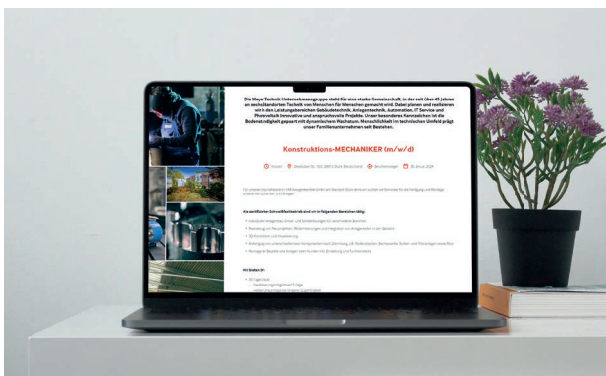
Die Meyer Technik Unternehmensgruppe steht für eine starke Gemeinschaft, in der seit über 45 Jahren an zukunftsweisender Technik von Menschen für Menschen gearbeitet wird. Dabei planen und realisieren wir in den Leistungsbereichen Gebäudetechnik, Anlagentechnik, Automation, IT Service und Photovoltaik innovative und anspruchsvolle Projekte. Unser besonderes Kennzeichen ist die Bodenständigkeit gepaart mit dynamischem Wachstum. Menschlichkeit im technischen Umfeld prägt unser Familienunternehmen seit Bestehen.

Konstruktions-MECHANIKER (m/w/d)

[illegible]

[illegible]

Als zertifizierter Schweißfachbetrieb sind wir in folgenden Bereichen tätig:

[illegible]

Wir bieten Dir:

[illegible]